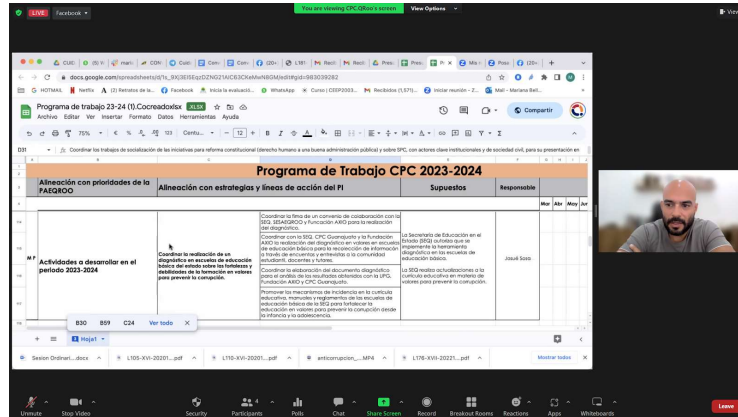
LIVE Facebook

You are viewing CPC-QRoo's screen View Options

docs.google.com/spreadsheets/d/1s_9XJ3EI5EqzD2NG21AICB3CKeMeN8GM/edit#gid=983039282

GMAIL Netflix (2) Retratos de le... Facebook Inicia la evaluació... WhatsApp Curso | CEEP2003... Recibidos (1,571)... Iniciar reunión – Z... Mail – Mariana Bell...

Programa de trabajo 23-24 (1).Cocreadoxlsx XLSX
Archivo Editar Ver Insertar Formato Datos Herramientas Ayuda

Compartir

75% € % .0 .00 123 Centu... 12

D31 Coordinar los trabajos de socialización de las iniciativas para reforma constitucional (derecho humano a una buena administración pública) y sobre SPC, con actores clave institucionales y de sociedad civil, para su presentación en

Programa de Trabajo CPC 2023-2024

| Alineación con prioridades de la FAEQROO | Alineación con estrategias y líneas de acción del PI | | Supuestos | Responsable | Mar | Abr | May | Jun |
|---|---|---|---|---|---|---|---|---|
| M F Actividades a desarrollar en el periodo 2023-2024 | Coordinar la realización de un diagnóstico en escuelas de educación básica del estado sobre las fortalezas y debilidades de la formación en valores para prevenir la corrupción. | Coordinar la firma de un convenio de colaboración con la SEQ, SESAEQROO y Fundación AXIO para la realización del diagnóstico. | La Secretaría de Educación en el Estado (SEQ) autoriza que se implemente la herramienta diagnóstica en las escuelas de educación básica. | Josué Sosa | | | | |
| | | Coordinar con la SEQ, CPC Guanajuato y la Fundación AXIO la realización del diagnóstico en valores en escuelas de educación básica para la recopilación de información a través de encuentros y entrevistas a la comunidad estudiantil, docentes y tutores. | | | | | | |
| | | Coordinar la elaboración del documento diagnóstico para el análisis de los resultados obtenidos con la UPQ, Fundación AXIO y CPC Guanajuato. | La SEQ realiza actualizaciones a la currícula educativa en materia de valores para prevenir la corrupción. | | | | | |
| | | Promover las recomendaciones de incidencia en la currícula educativa, manuales y reglamentos de las escuelas de educación básica de la SEQ para fortalecer la educación en valores para prevenir la corrupción desde la infancia y la adolescencia. | | | | | | |

B30 B59 C24 Ver todo

Hoja1

Sesion Ordinari....docx L105-XVI-20201....pdf L110-XVI-20201....pdf anticorrupcion_....MP4 L178-XVII-20221....pdf Mostrar todos

Unmute Stop Video Security Participants 4 Polls Chat Share Screen Record Breakout Rooms Reactions Apps Whiteboards Leave